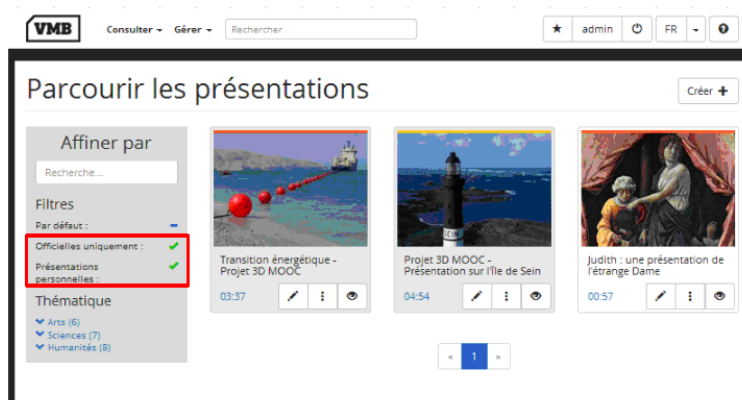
VMB Consulter ▾ Gérer ▾ Rechercher

★ admin ⏻ FR ▾ ?

Parcourir les présentations

Créer +

Affiner par

Recherche...

Filtres

Par défaut : –

Officielles uniquement : ✔

Présentations personnelles : ✔

Thématique

Arts (6)

Sciences (7)

Humanités (8)

Transition énergétique - Projet 3D MOOC

03:37

Projet 3D MOOC - Présentation sur l'île de Sein

04:54

Judith : une présentation de l'étrange Dame

00:57

« 1 »